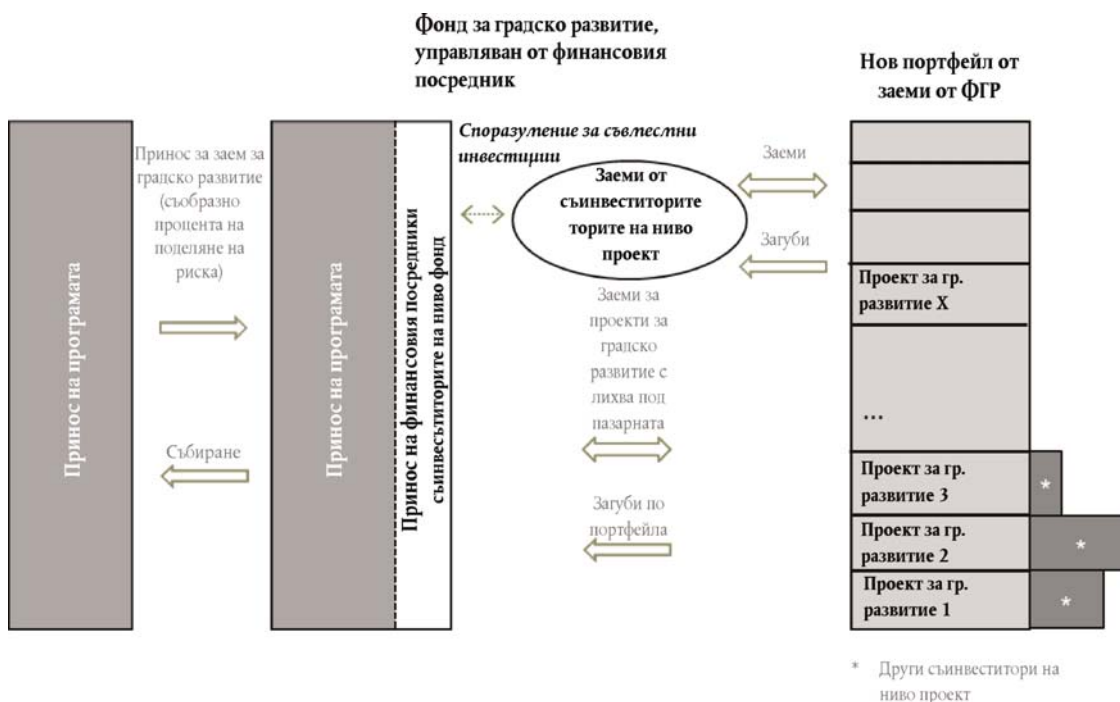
Фонд за градско развитие, управляван от финансовия посредник

Нов портфейл от заеми от ФГР

Принос на програмата

Принос за заем за градско развитие (съобразно процента на поделяне на риска)

Събиране

Принос на програмата

Принос на финансовия посредник съинвеститорите на ниво фонд

Споразумение за съвместни инвестиции

Заеми от съинвеститоре торите на ниво проект

Заеми

Загуби

Заеми за проекти за градско развитие с лихва под пазарната

Загуби по портфейла

Проект за гр. развитие X

...

Проект за гр. развитие 3

*

Проект за гр. развитие 2

*

Проект за гр. развитие 1

*

* Други съинвеститори на ниво проект